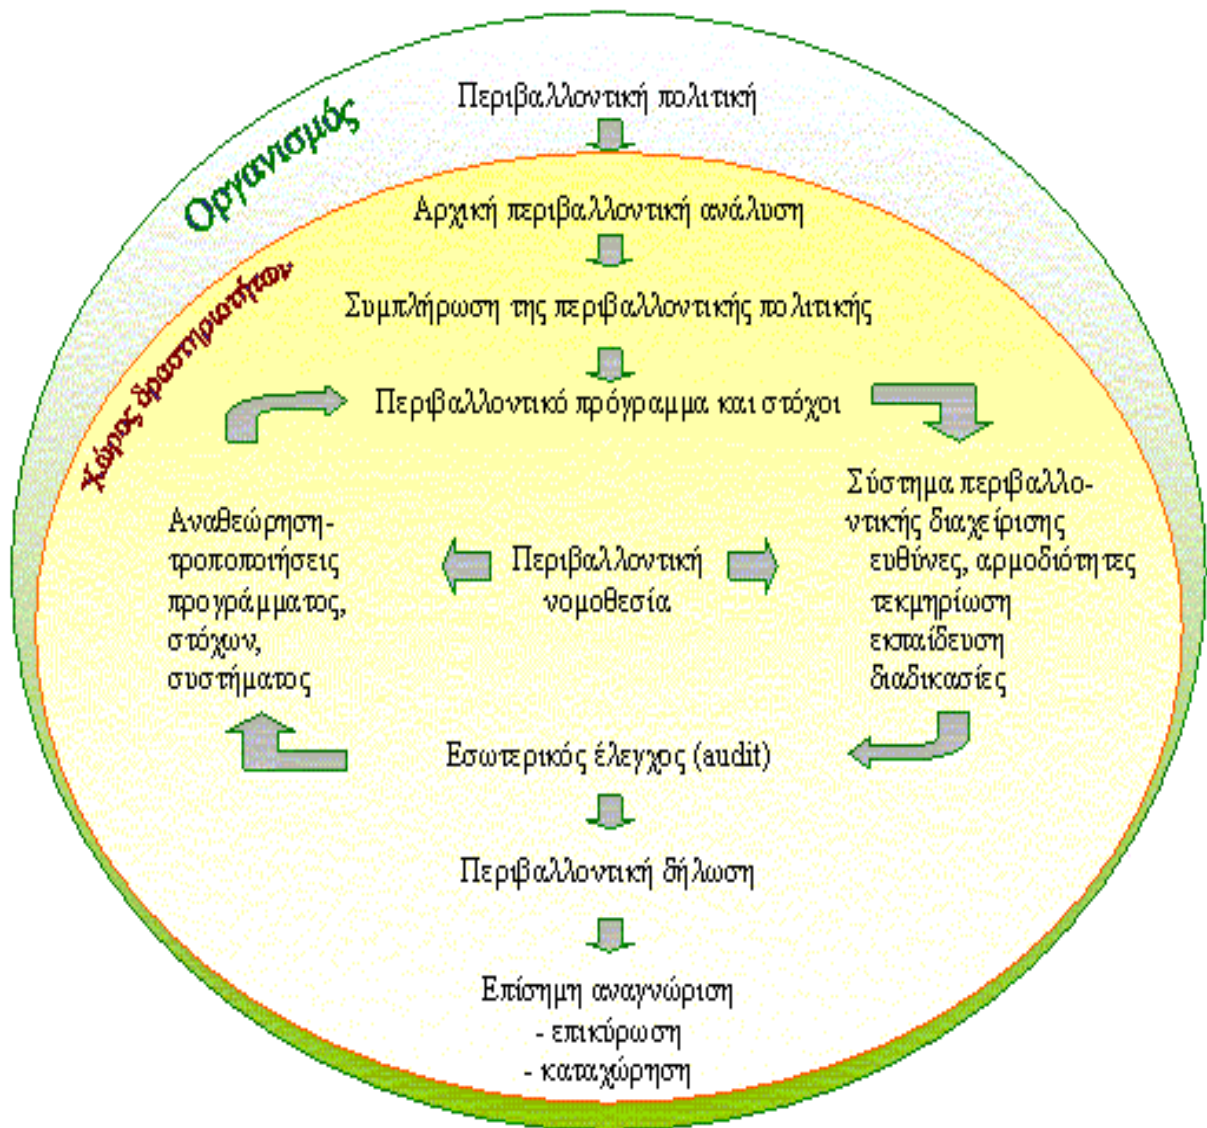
Οργανισμός

Περιβαλλοντική πολιτική

Χώρος δραστηριοτήτων

Αρχική περιβαλλοντική ανάλυση

Συμπλήρωση της περιβαλλοντικής πολιτικής

Περιβαλλοντικό πρόγραμμα και στόχοι

Σύστημα περιβαλλοντικής διαχείρισης
ευθύνες, αρμοδιότητες
τεκμηρίωση
εκπαίδευση
διαδικασίες

Αναθεώρηση-τροποποιήσεις προγράμματος, στόχων, συστήματος

Περιβαλλοντική νομοθεσία

Εσωτερικός έλεγχος (audit)

Περιβαλλοντική δήλωση

Επίσημη αναγνώριση
- επικύρωση
- καταχώρηση